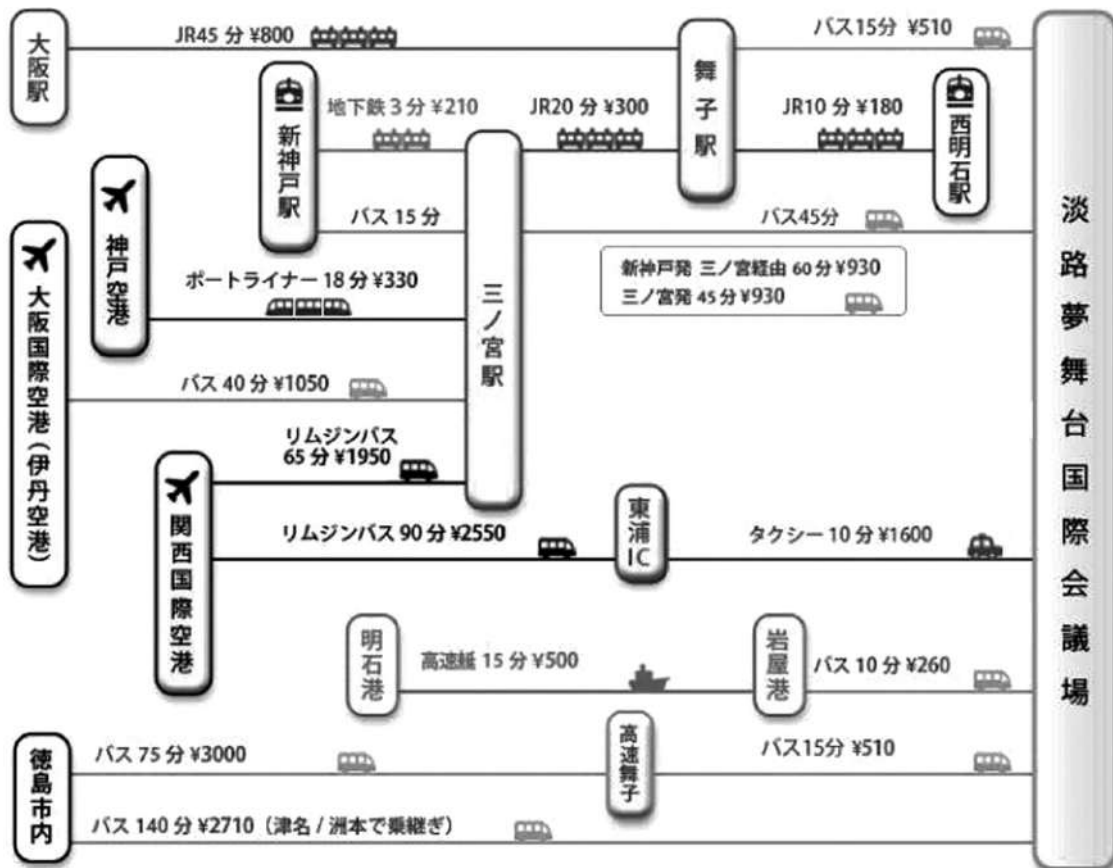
大阪駅

JR45 分 ¥800

舞子駅

バス15分 ¥510

淡路夢舞台国際会議場

新神戸駅

地下鉄 3 分 ¥210

JR20 分 ¥300

JR10 分 ¥180

西明石駅

バス 15 分

バス45分

神戸空港

三ノ宮駅

新神戸発 三ノ宮経由 60 分 ¥930
三ノ宮発 45 分 ¥930

大阪国際空港（伊丹空港）

ポートライナー 18 分 ¥330

バス 40 分 ¥1050

リムジンバス 65 分 ¥1950

関西国際空港

リムジンバス 90 分 ¥2550

東浦 IC

タクシー 10 分 ¥1600

明石港

高速艇 15 分 ¥500

岩屋港

バス 10 分 ¥260

徳島市内

バス 75 分 ¥3000

高速舞子

バス15分 ¥510

バス 140 分 ¥2710（津名 / 洲本で乗継ぎ）